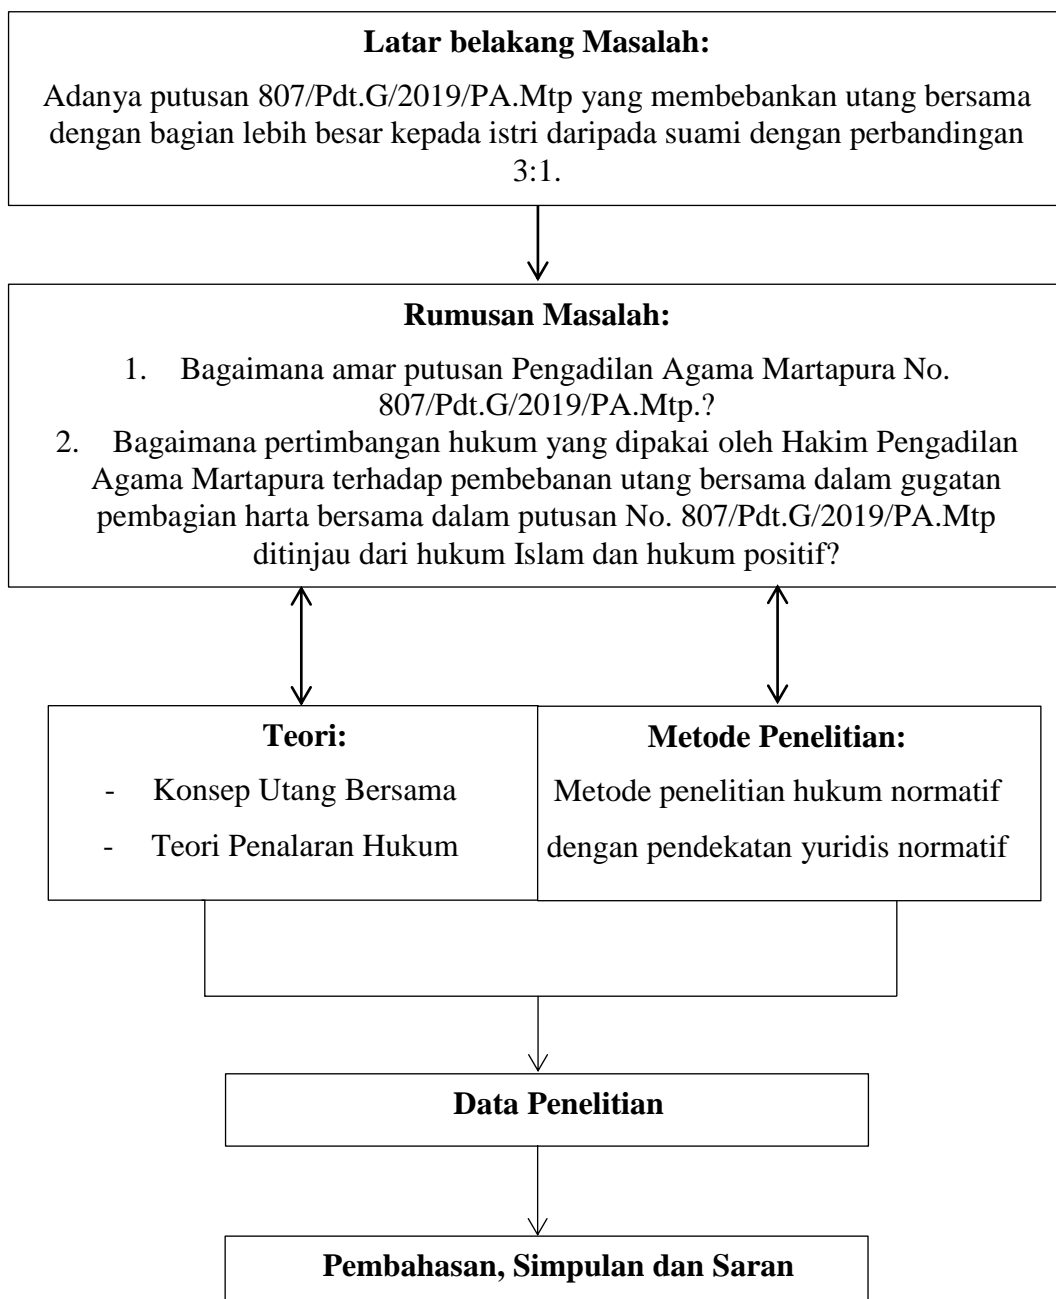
**Latar belakang Masalah:**

Adanya putusan 807/Pdt.G/2019/PA.Mtp yang membebankan utang bersama dengan bagian lebih besar kepada istri daripada suami dengan perbandingan 3:1.

**Rumusan Masalah:**

1. Bagaimana amar putusan Pengadilan Agama Martapura No. 807/Pdt.G/2019/PA.Mtp.?
2. Bagaimana pertimbangan hukum yang dipakai oleh Hakim Pengadilan Agama Martapura terhadap pembebanan utang bersama dalam gugatan pembagian harta bersama dalam putusan No. 807/Pdt.G/2019/PA.Mtp ditinjau dari hukum Islam dan hukum positif?

**Teori:**

- Konsep Utang Bersama
- Teori Penalaran Hukum

**Metode Penelitian:**

Metode penelitian hukum normatif dengan pendekatan yuridis normatif

**Data Penelitian**

**Pembahasan, Simpulan dan Saran**